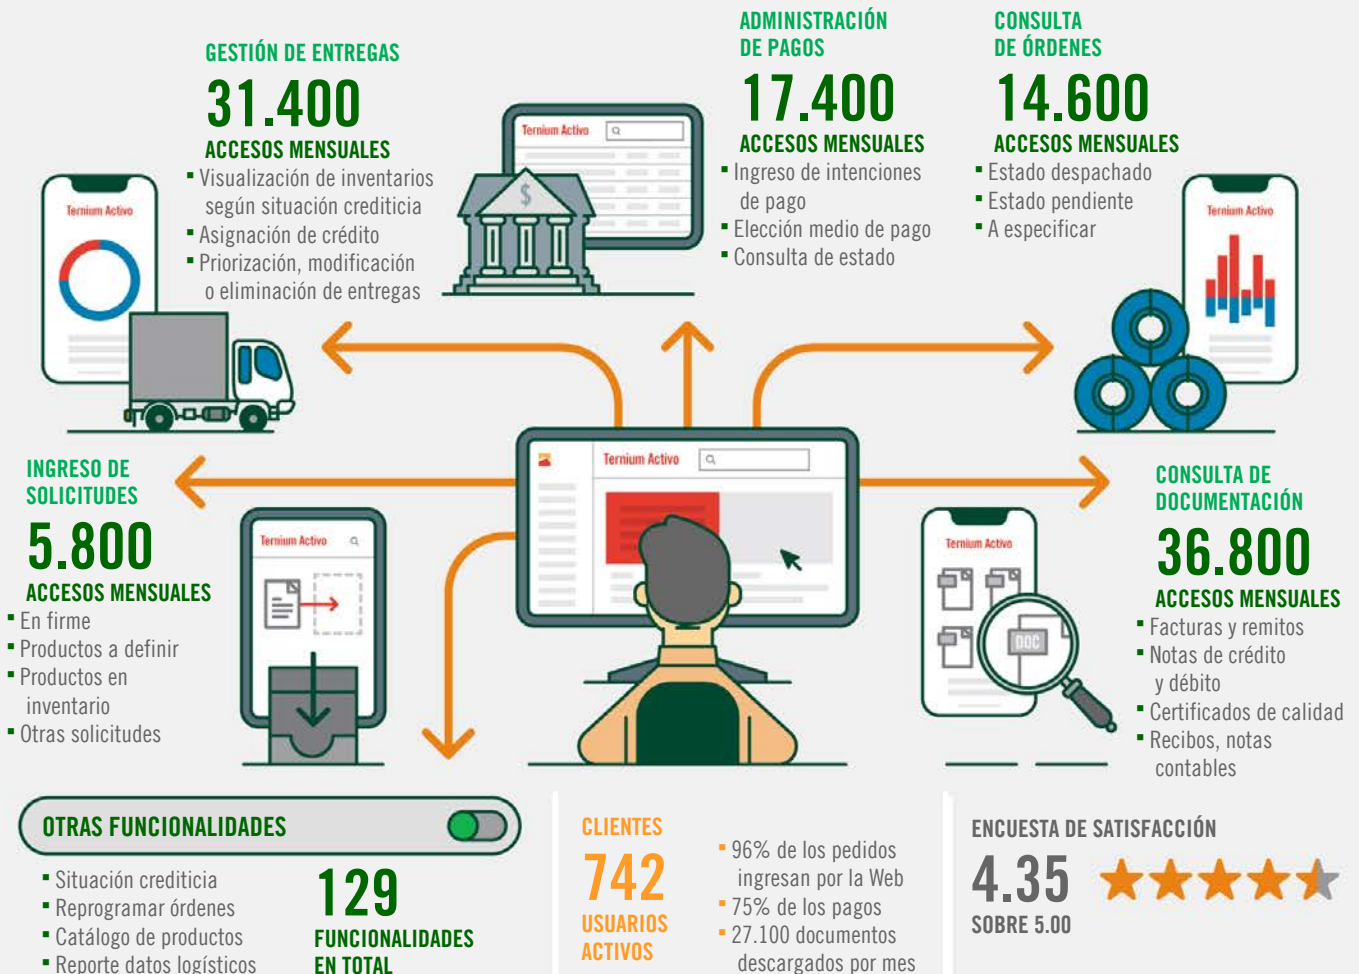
GESTIÓN DE ENTREGAS
31.400
ACCESOS MENSUALES
- Visualización de inventarios según situación crediticia
- Asignación de crédito
- Priorización, modificación o eliminación de entregas

Ternium Activo

ADMINISTRACIÓN DE PAGOS
17.400
ACCESOS MENSUALES
- Ingreso de intenciones de pago
- Elección medio de pago
- Consulta de estado

CONSULTA DE ÓRDENES
14.600
ACCESOS MENSUALES
- Estado despachado
- Estado pendiente
- A especificar

Ternium Activo

Ternium Activo

INGRESO DE SOLICITUDES
5.800
ACCESOS MENSUALES
- En firme
- Productos a definir
- Productos en inventario
- Otras solicitudes

Ternium Activo

Ternium Activo

Ternium Activo

DOC

CONSULTA DE DOCUMENTACIÓN
36.800
ACCESOS MENSUALES
- Facturas y remitos
- Notas de crédito y débito
- Certificados de calidad
- Recibos, notas contables

OTRAS FUNCIONALIDADES
- Situación crediticia
- Reprogramar órdenes
- Catálogo de productos
- Reporte datos logísticos

129
FUNCIONALIDADES EN TOTAL

CLIENTES
742
USUARIOS ACTIVOS

- 96% de los pedidos ingresan por la Web
- 75% de los pagos
- 27.100 documentos descargados por mes

ENCUESTA DE SATISFACCIÓN
4.35
SOBRE 5.00